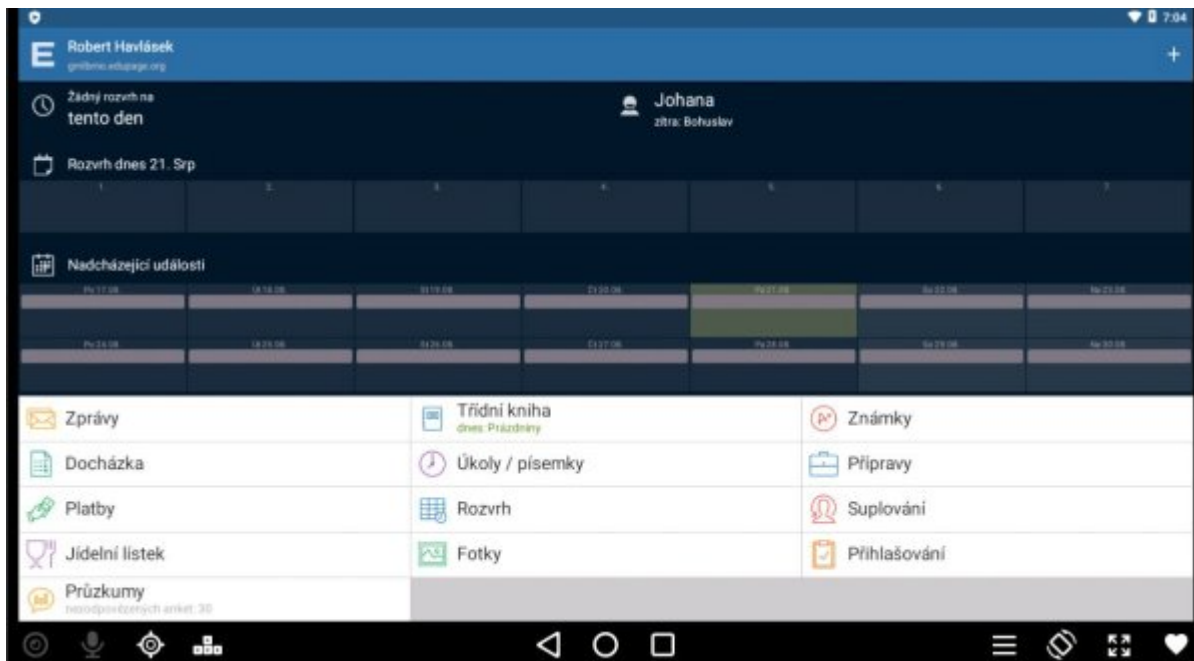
7:04

Robert Havlásek
gmlbrno.edupage.org

+

Žádný rozvrh na
tento den

Johana
zítra: Bohuslav

Rozvrh dnes 21. Srp

1. 2. 3. 4. 5. 6. 7.

Nadcházející události

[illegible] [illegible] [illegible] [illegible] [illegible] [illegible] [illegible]

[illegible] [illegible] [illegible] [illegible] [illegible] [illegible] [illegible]

Zprávy

Třídní kniha
dnes: Prázdniny

Známky

Docházka

Úkoly / písemky

Přípravy

Platby

Rozvrh

Suplování

Jídelní lístek

Fotky

Přihlašování

Průzkumy
neodpovězených anket: 30